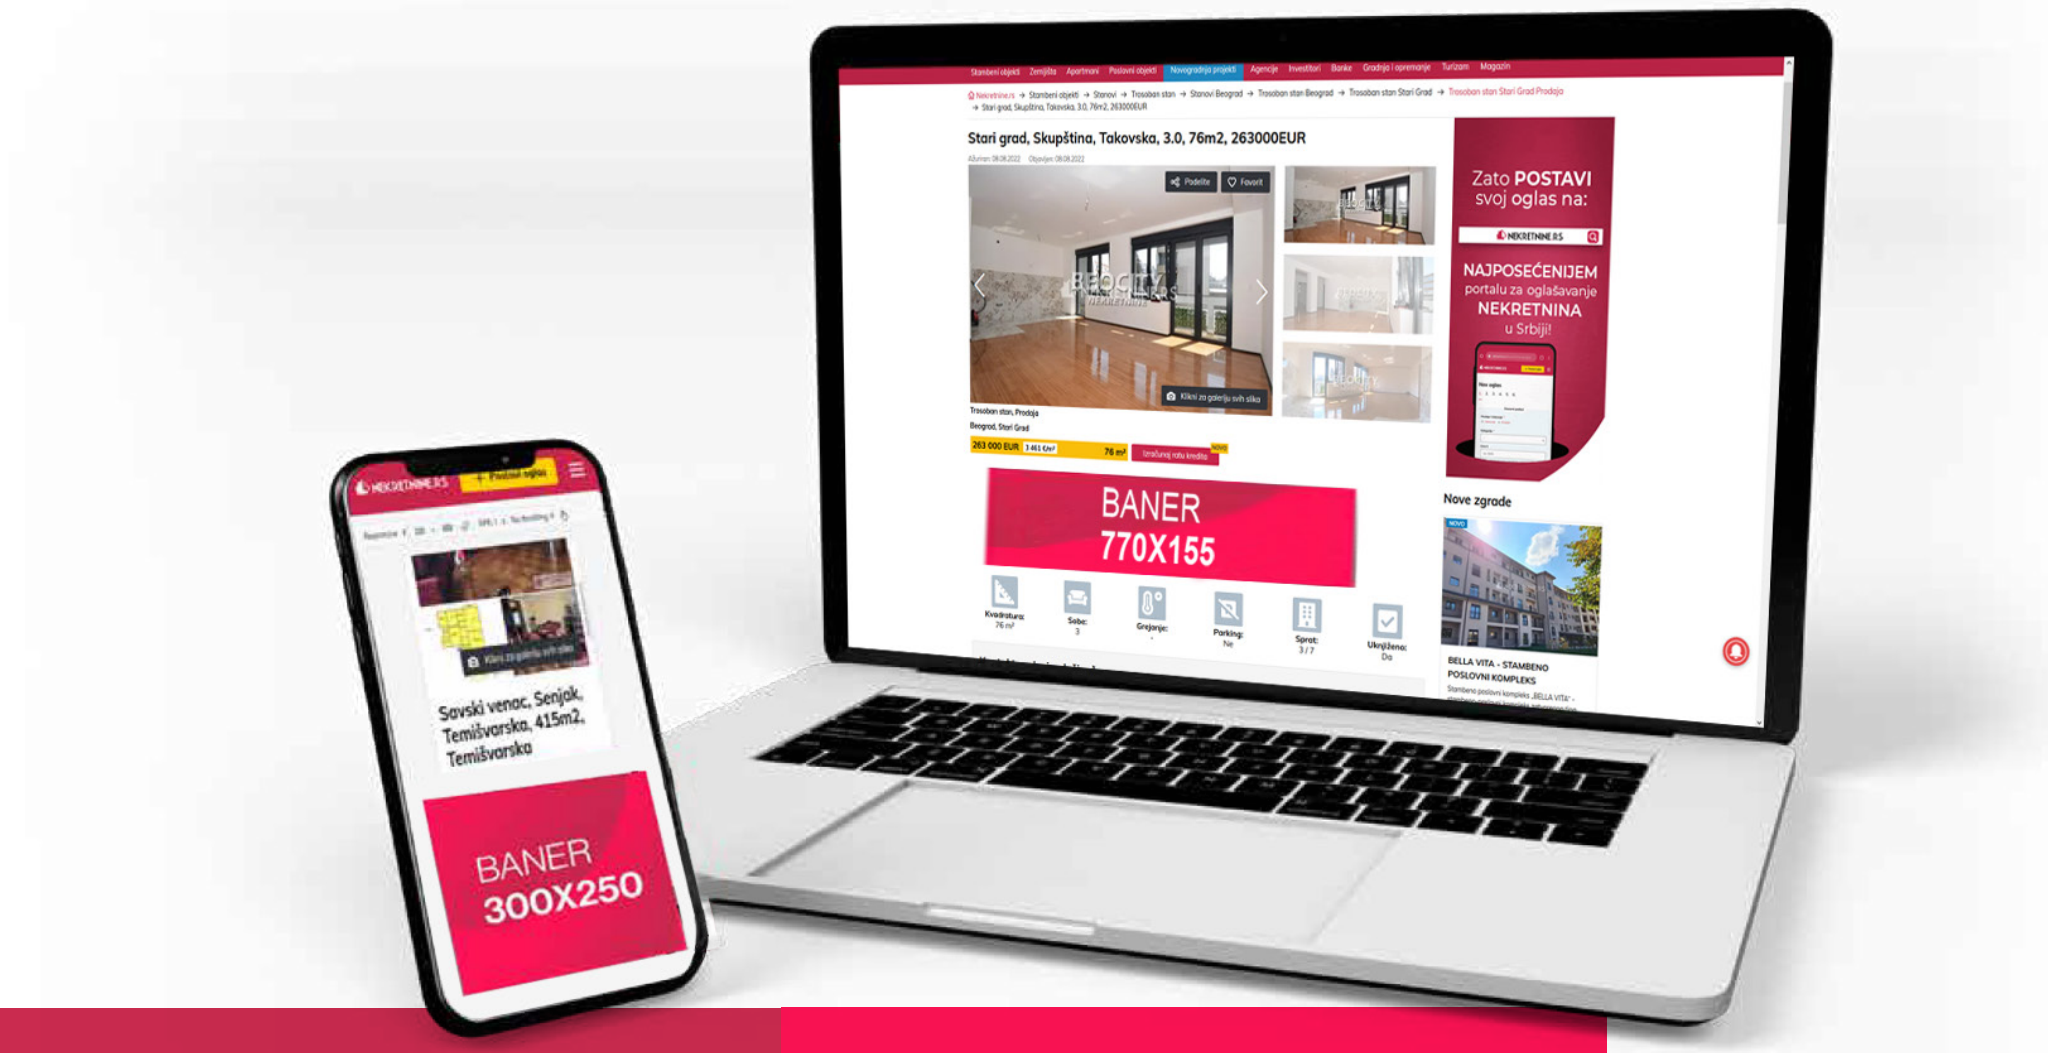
Stambeni objekti Zemljišta Apartmani Poslovni objekti Novogradnja projekti Agencije Investitori Banke Gradnja i opremanje Turizam Magazin

Nekretnine.rs → Stambeni objekti → Stanovi → Trosoban stan → Stanovi Beograd → Trosoban stan Beograd → Trosoban stan Stari Grad → Trosoban stan Stari Grad Prodaja → Stari grad, Skupština, Takovska, 3.0, 76m2, 263000EUR

Stari grad, Skupština, Takovska, 3.0, 76m2, 263000EUR

Ažuriran 08.08.2022 Objavljen 08.08.2022

Podelite Favorit

Kliknite za galeriju svih slika

Trosoban stan, Prodaja

Beograd, Stari Grad

263 000 EUR 3 461 €/m² 76 m²

Izračunaj ratu kredita NOVO

BANER 770X155

Kvadratura: 76 m²

Sobe: 3

Grejanje: -

Parking: Ne

Sprat: 3 / 7

Uknjiženo: Da

Zato POSTAVI svoj oglas na:

NEKRETNINE.RS

NAJPOSEĆENIJEM portalu za oglašavanje NEKRETNINA u Srbiji!

Nove zgrade

NOVO

BELLA VITA - STAMBENO POSLOVNI KOMPLEKS

Stambeno poslovni kompleks „BELLA VITA" -

NEKRETNINE.RS

+ Postavi oglas

Kliknite za galeriju svih slika

Savski venac, Senjak, Temišvarska, 415m2, Temišvarska

BANER 300X250